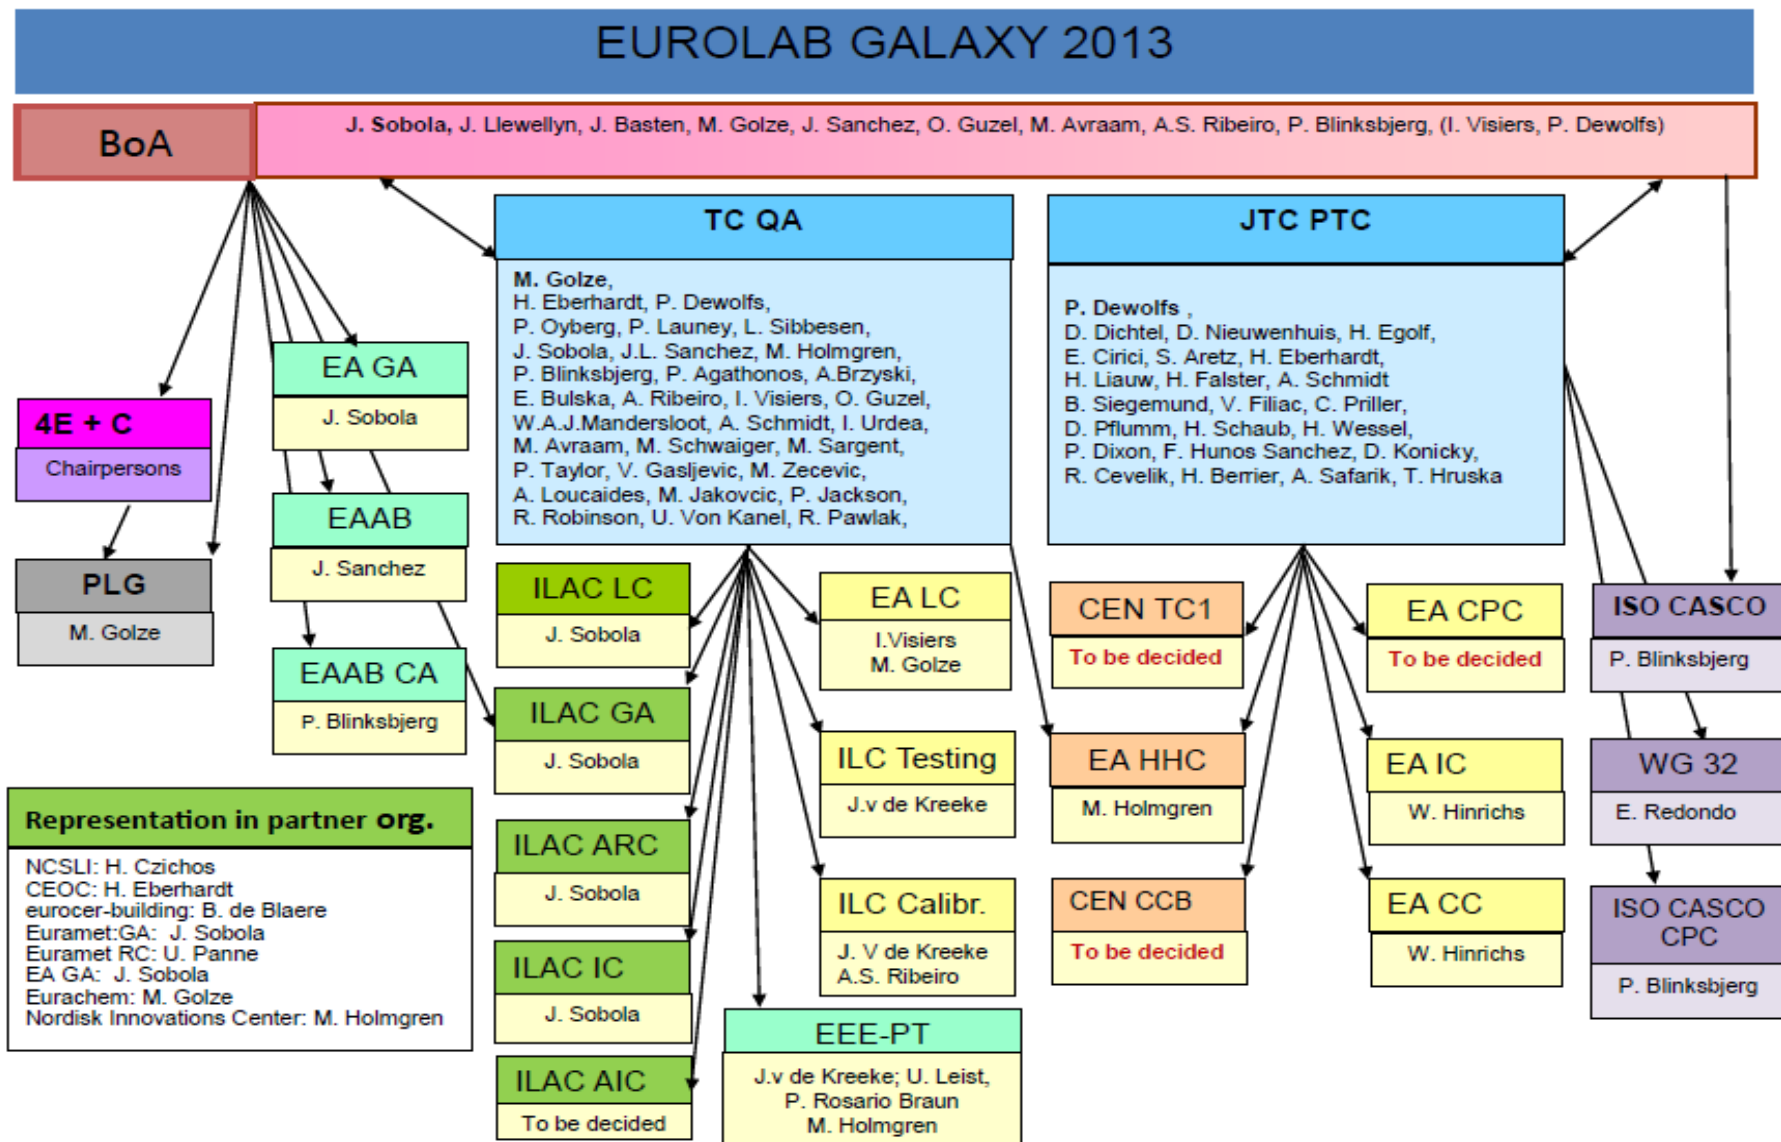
EUROLAB GALAXY 2013

BoA

J. Sobola, J. Llewellyn, J. Basten, M. Golze, J. Sanchez, O. Guzel, M. Avraam, A.S. Ribeiro, P. Blinksbjerg, (I. Visiers, P. Dewolfs)

TC QA

M. Golze, H. Eberhardt, P. Dewolfs, P. Oyberg, P. Launey, L. Sibbesen, J. Sobola, J.L. Sanchez, M. Holmgren, P. Blinksbjerg, P. Agathonos, A.Brzyski, E. Bulska, A. Ribeiro, I. Visiers, O. Guzel, W.A.J.Mandersloot, A. Schmidt, I. Urdea, M. Avraam, M. Schwaiger, M. Sargent, P. Taylor, V. Gasljevic, M. Zecevic, A. Loucaides, M. Jakovcic, P. Jackson, R. Robinson, U. Von Kanel, R. Pawlak,

JTC PTC

P. Dewolfs , D. Dichtel, D. Nieuwenhuis, H. Egolf, E. Cirici, S. Aretz, H. Eberhardt, H. Liauw, H. Falster, A. Schmidt B. Siegemund, V. Filiac, C. Priller, D. Pflumm, H. Schaub, H. Wessel, P. Dixon, F. Hunos Sanchez, D. Konicky, R. Cevelik, H. Berrier, A. Safarik, T. Hruska

EA GA
J. Sobola

4E + C
Chairpersons

EAAB
J. Sanchez

PLG
M. Golze

EAAB CA
P. Blinksbjerg

ILAC LC
J. Sobola

EA LC
I.Visiers
M. Golze

CEN TC1
To be decided

EA CPC
To be decided

ISO CASCO
P. Blinksbjerg

ILAC GA
J. Sobola

ILC Testing
J.v de Kreeke

EA HHC
M. Holmgren

EA IC
W. Hinrichs

WG 32
E. Redondo

Representation in partner org.

NCSLI: H. Czichos
CEOC: H. Eberhardt
eurocer-building: B. de Blaere
Euramet:GA: J. Sobola
Euramet RC: U. Panne
EA GA: J. Sobola
Eurachem: M. Golze
Nordisk Innovations Center: M. Holmgren

ILAC ARC
J. Sobola

ILC Calibr.
J. V de Kreeke
A.S. Ribeiro

CEN CCB
To be decided

EA CC
W. Hinrichs

ISO CASCO CPC
P. Blinksbjerg

ILAC IC
J. Sobola

EEE-PT
J.v de Kreeke; U. Leist, P. Rosario Braun M. Holmgren

ILAC AIC
To be decided